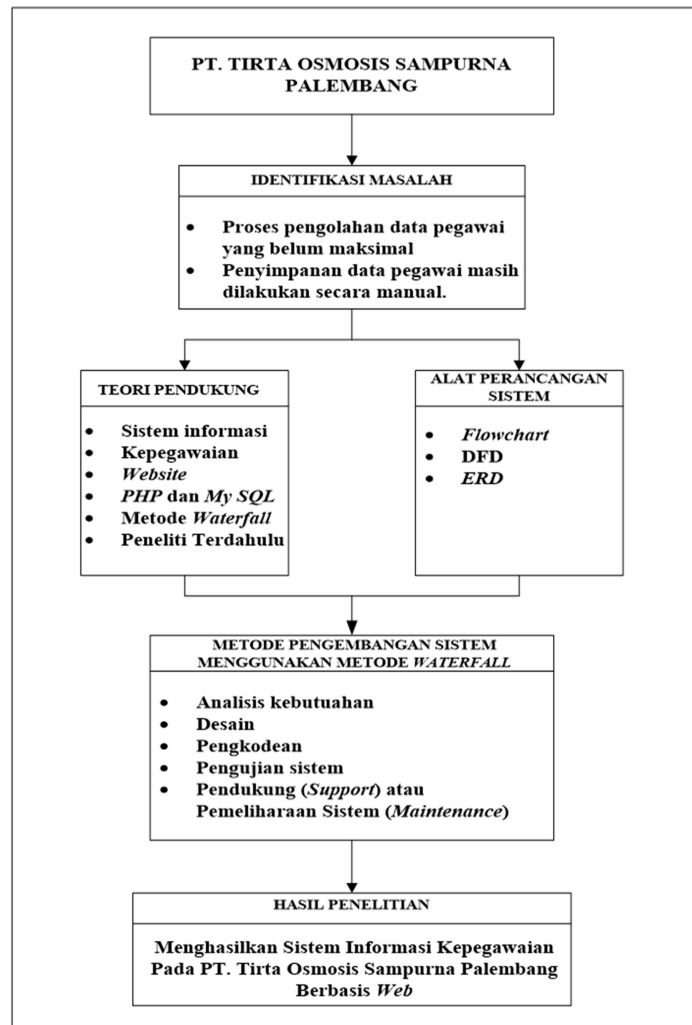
PT. TIRTA OSMOSIS SAMPURNA PALEMBANG

IDENTIFIKASI MASALAH

- Proses pengolahan data pegawai yang belum maksimal
- Penyimpanan data pegawai masih dilakukan secara manual.

TEORI PENDUKUNG

- Sistem informasi
- Kepegawaian
- Website
- PHP dan My SQL
- Metode Waterfall
- Peneliti Terdahulu

ALAT PERANCANGAN SISTEM

- Flowchart
- DFD
- ERD

METODE PENGEMBANGAN SISTEM MENGGUNAKAN METODE WATERFALL

- Analisis kebutuahan
- Desain
- Pengkodean
- Pengujian sistem
- Pendukung (Support) atau Pemeliharaan Sistem (Maintenance)

HASIL PENELITIAN

Menghasilkan Sistem Informasi Kepegawaian Pada PT. Tirta Osmosis Sampurna Palembang Berbasis Web